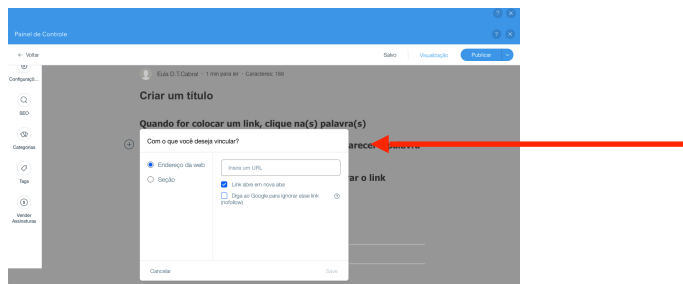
Painel de Controle

← Voltar

Salvo | Visualização | Publicar

Configuraçõ...

SEO

Categorias

Tags

Vender Assinaturas

Eula D.T.Cabral · 1 min para ler · Caracteres: 196

Criar um título

Quando for colocar um link, clique na(s) palavra(s)

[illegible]arecer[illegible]

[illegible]ar o link

Com o que você deseja vincular?

Endereço da web

Seção

Insira um URL

Link abre em nova aba

Diga ao Google para ignorar esse link (nofollow)

Cancelar

Salvar